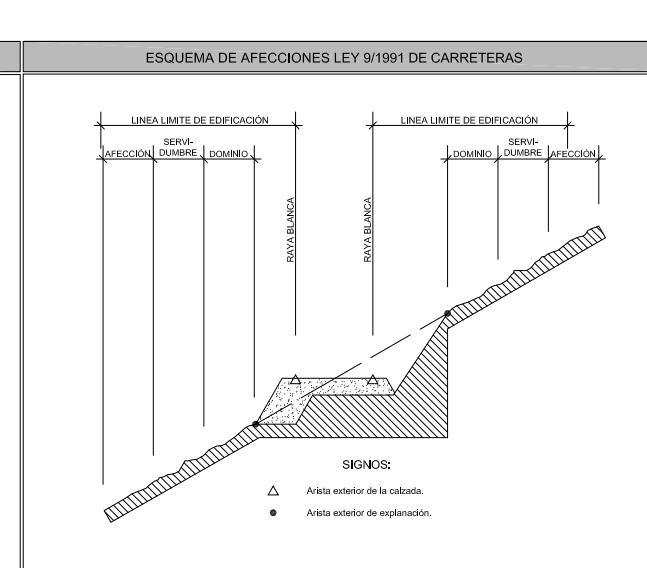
ESQUEMA DE AFECCIONES LEY 9/1991 DE CARRETERAS

LINEA LIMITE DE EDIFICACIÓN

AFECCIÓN

SERVI-DUMBRE

DOMINIO

RAYA BLANCA

RAYA BLANCA

LINEA LIMITE DE EDIFICACIÓN

DOMINIO

SERVI-DUMBRE

AFECCIÓN

SIGNOS:

△ Arista exterior de la calzada.

● Arista exterior de explanación.